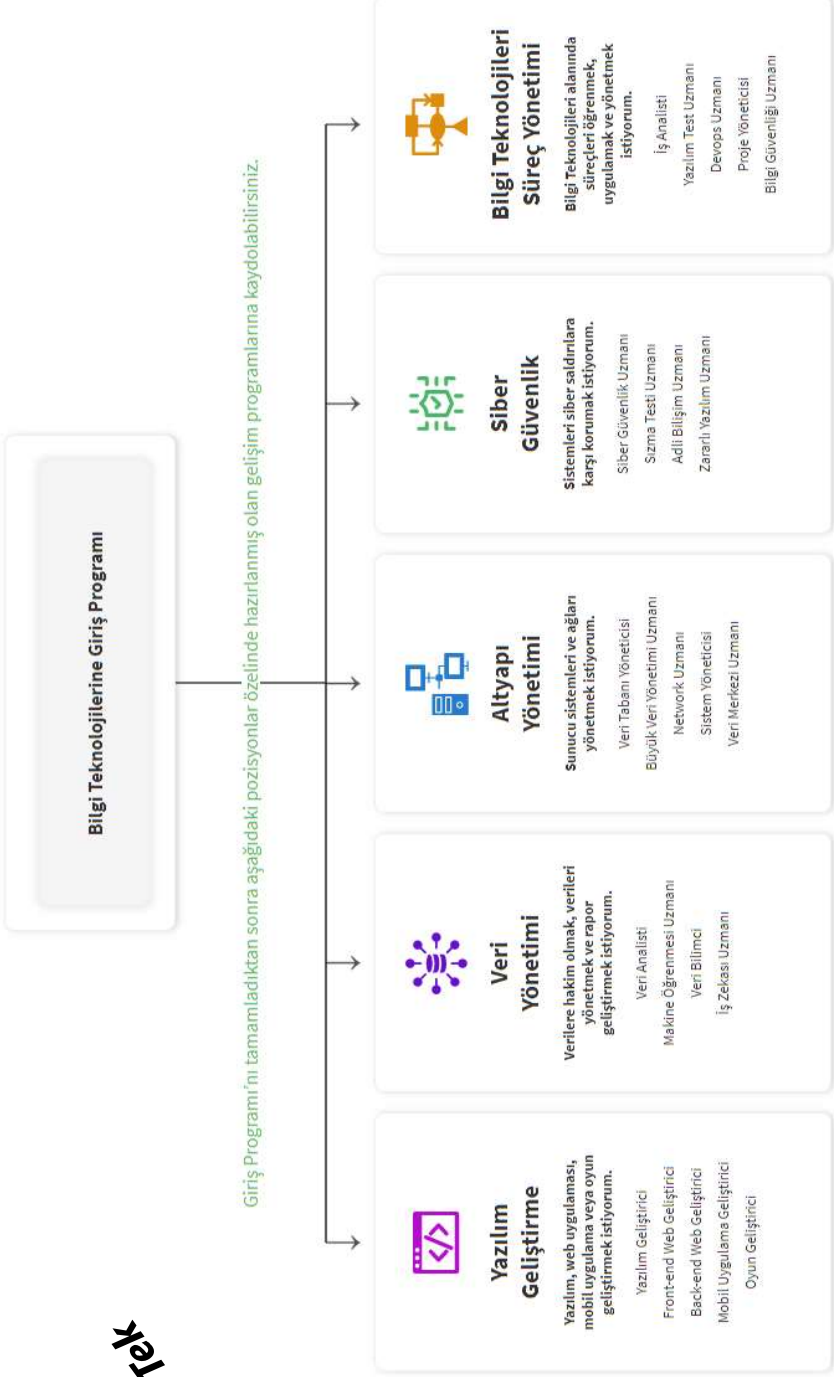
Bilgi Teknolojilerine Giriş Programı

Giriş Programı'nı tamamladıktan sonra aşağıdaki pozisyonlar özelinde hazırlanmış olan gelişim programlarına kaydolabilirsiniz.

</>

Yazılım Geliştirme

Yazılım, web uygulaması, mobil uygulama veya oyun geliştirmek istiyorum.

Yazılım Geliştirici
Front-end Web Geliştirici
Back-end Web Geliştirici
Mobil Uygulama Geliştirici
Oyun Geliştirici

Veri Yönetimi

Verilere hakim olmak, verileri yönetmek ve rapor geliştirmek istiyorum.

Veri Analisti
Makine Öğrenmesi Uzmanı
Veri Bilimci
İş Zekası Uzmanı

Altyapı Yönetimi

Sunucu sistemleri ve ağları yönetmek istiyorum.

Veri Tabanı Yöneticisi
Büyük Veri Yönetimi Uzmanı
Network Uzmanı
Sistem Yöneticisi
Veri Merkezi Uzmanı

Siber Güvenlik

Sistemleri siber saldırılara karşı korumak istiyorum.

Siber Güvenlik Uzmanı
Sızma Testi Uzmanı
Adli Bilişim Uzmanı
Zararlı Yazılım Uzmanı

Bilgi Teknolojileri Süreç Yönetimi

Bilgi Teknolojileri alanında süreçleri öğrenmek, uygulamak ve yönetmek istiyorum.

İş Analisti
Yazılım Test Uzmanı
Devops Uzmanı
Proje Yöneticisi
Bilgi Güvenliği Uzmanı

tek